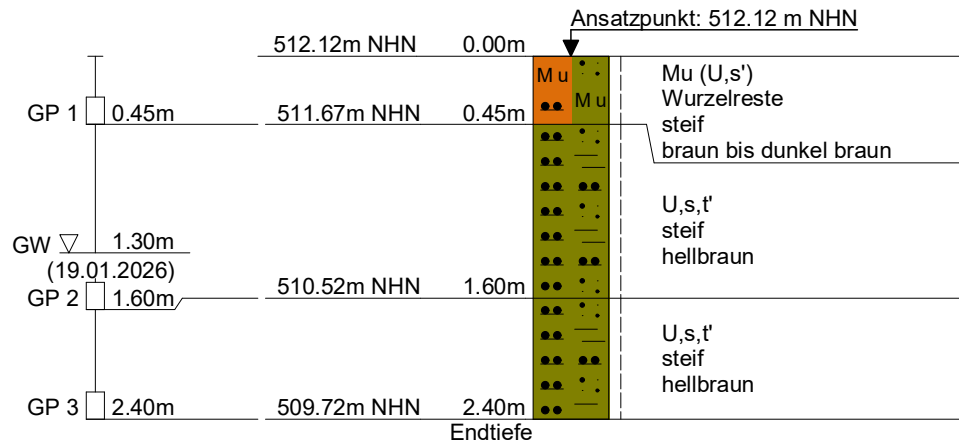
Ansatzpunkt: 512.12 m NHN

512.12m NHN 0.00m

Mu Mu

Mu (U,s')
Wurzelreste
steif
braun bis dunkel braun

GP 1 0.45m 511.67m NHN 0.45m

U,s,t'
steif
hellbraun

GW 1.30m
(19.01.2026)

GP 2 1.60m 510.52m NHN 1.60m

U,s,t'
steif
hellbraun

GP 3 2.40m 509.72m NHN 2.40m

Endtiefe